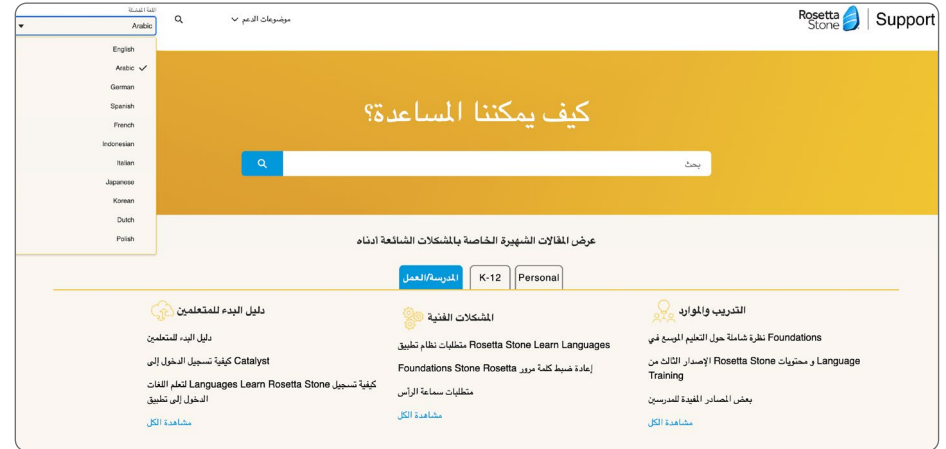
اللغة المفضلة
Arabic
English
Arabic
German
Spanish
French
Indonesian
Italian
Japanese
Korean
Dutch
Polish

موضوعات الدعم

Rosetta Stone | Support

كيف يمكننا المساعدة؟

بحث

عرض المقالات الشهيرة الخاصة بالمشكلات الشائعة ادناه

المدرسة/العمل | K-12 | Personal

دليل البدء للمتعلمين
دليل البدء للمتعلمين
Catalyst كيفية تسجيل الدخول إلى
كيفية تسجيل Languages Learn Rosetta Stone لتعلم اللغات الدخول إلى تطبيق
مشاهدة الكل

المشكلات الفنية
Rosetta Stone Learn Languages متطلبات نظام تطبيق
إعادة ضبط كلمة مرور Foundations Stone Rosetta
متطلبات سماعة الرأس
مشاهدة الكل

التدريب والموارد
Foundations نظرة شاملة حول التعليم الموسع في
Language و محتويات Rosetta Stone الإصدار الثالث من Training
بعض المصادر المفيدة للمدرسين
مشاهدة الكل